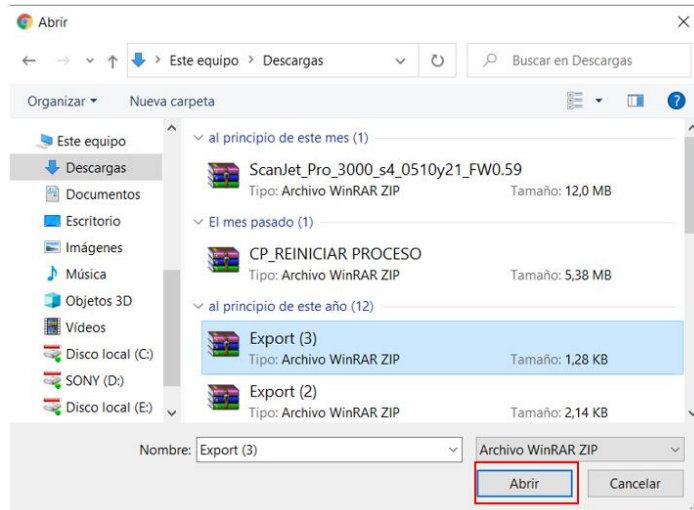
Abrir

Este equipo > Descargas

Buscar en Descargas

Organizar ▾ Nueva carpeta

Este equipo
Descargas
Documentos
Escritorio
Imágenes
Música
Objetos 3D
Vídeos
Disco local (C:)
SONY (D:)
Disco local (E:)

al principio de este mes (1)

ScanJet_Pro_3000_s4_0510y21_FW0.59
Tipo: Archivo WinRAR ZIP
Tamaño: 12,0 MB

El mes pasado (1)

CP_REINICIAR PROCESO
Tipo: Archivo WinRAR ZIP
Tamaño: 5,38 MB

al principio de este año (12)

Export (3)
Tipo: Archivo WinRAR ZIP
Tamaño: 1,28 KB

Export (2)
Tipo: Archivo WinRAR ZIP
Tamaño: 2,14 KB

Nombre: Export (3)

Archivo WinRAR ZIP

Abrir

Cancelar